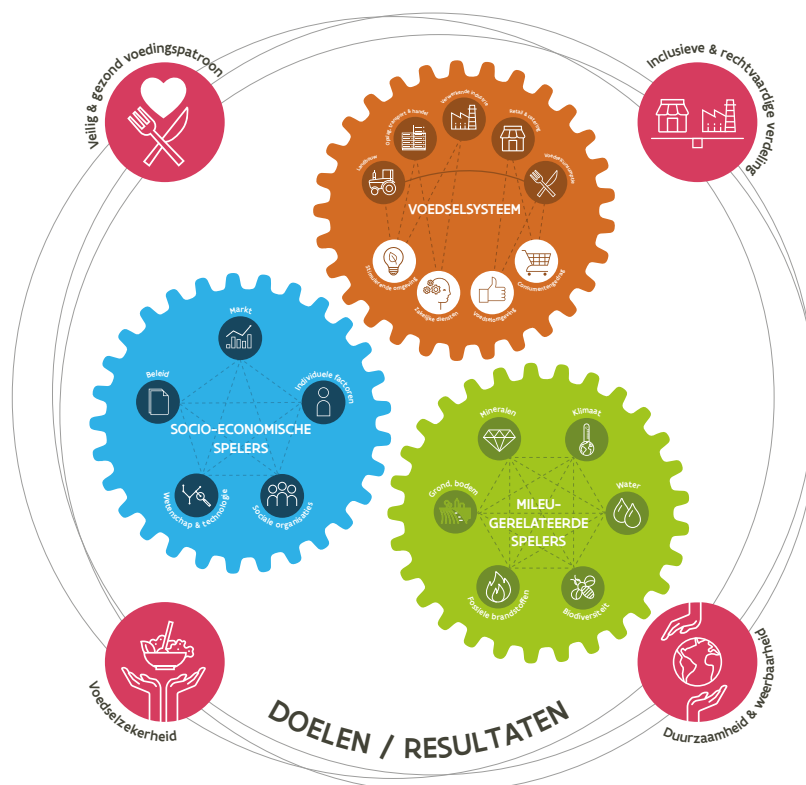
Veilig & gezond voedingspatroon

Inclusieve & rechtvaardige verdeling

VOEDSELSYSTEEM

Landbouw

Opslag, transport & handel

Verwerkende industrie

Retail & catering

Voedselconsumptie

Stimulerende omgeving

Zakelijke diensten

Voedselomgeving

Consumentengedrag

SOCIO-ECONOMISCHE SPELERS

Markt

Beleid

Individuele factoren

Wetenschap & technologie

Sociale organisaties

MILIEU-GERELATEERDE SPELERS

Mineralen

Klimaat

Water

Grond, bodem

Fossiele brandstoffen

Biodiversiteit

Voedselzekerheid

DOELEN / RESULTATEN

Duurzaamheid & weerbaarheid